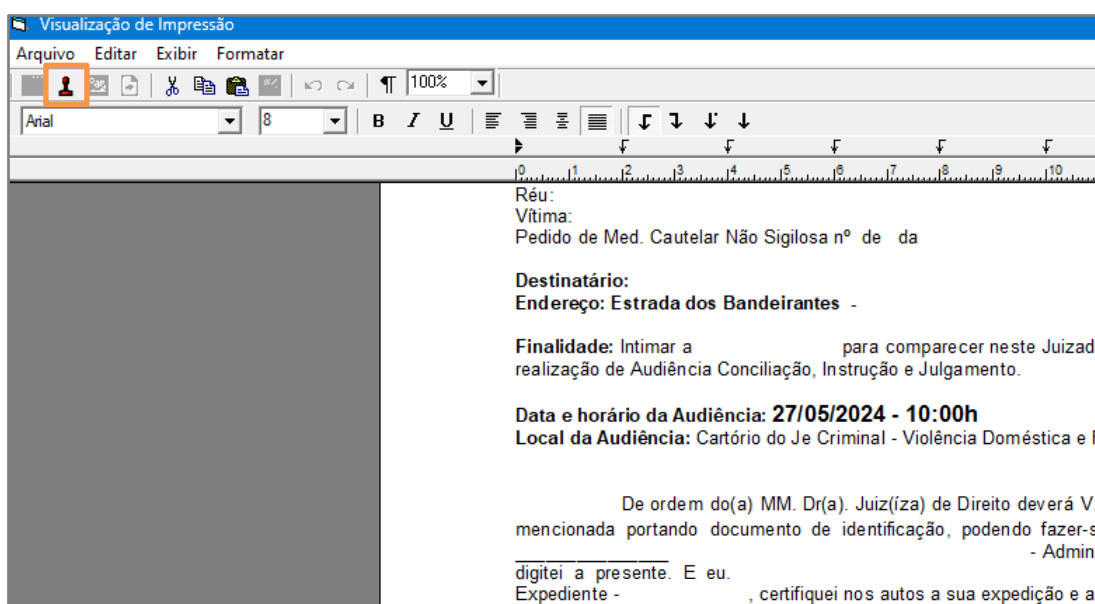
Visualização de Impressão

Arquivo Editar Exibir Formatar

100%

Arial 8

B I U

0 1 2 3 4 5 6 7 8 9 10

Réu:
Vítima:
Pedido de Med. Cautelar Não Sigilosa nº de da

**Destinatário:**
**Endereço: Estrada dos Bandeirantes** -

**Finalidade:** Intimar a para comparecer neste Juizad
realização de Audiência Conciliação, Instrução e Julgamento.

**Data e horário da Audiência: 27/05/2024 - 10:00h**
**Local da Audiência:** Cartório do Je Criminal - Violência Doméstica e

De ordem do(a) MM. Dr(a). Juiz(íza) de Direito deverá V.
mencionada portando documento de identificação, podendo fazer-s
_____________ - Admin
digitei a presente. E eu.
Expediente - , certifiquei nos autos a sua expedição e a